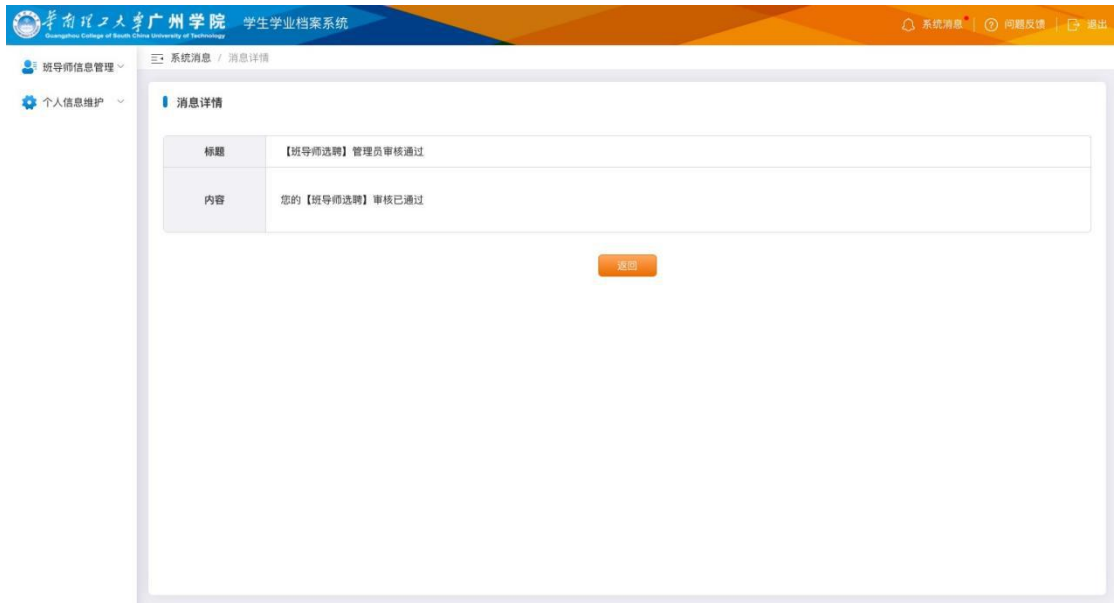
华南理工大学广州学院 Guangzhou College of South China University of Technology 学生学业档案系统

系统消息 | 问题反馈 | 退出

班导师信息管理

个人信息维护

系统消息 / 消息详情

消息详情

| 标题 | 【班导师选聘】管理员审核通过 |
|---|---|
| 内容 | 您的【班导师选聘】审核已通过 |

返回